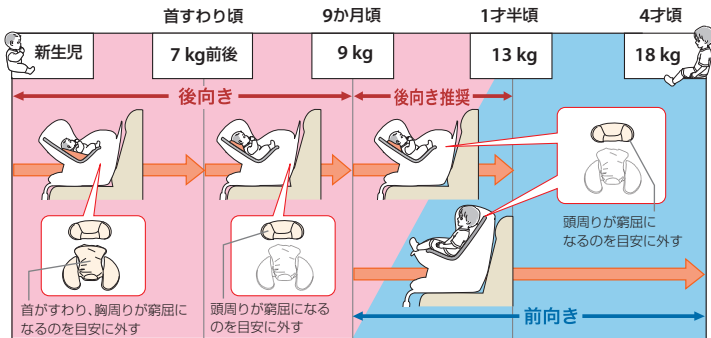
首すわり頃

9か月頃

1才半頃

4才頃

新生児

7 kg前後

9 kg

13 kg

18 kg

後向き

後向き推奨

頭周りが窮屈になるのを目安に外す

首がすわり、胸周りが窮屈になるのを目安に外す

頭周りが窮屈になるのを目安に外す

前向き